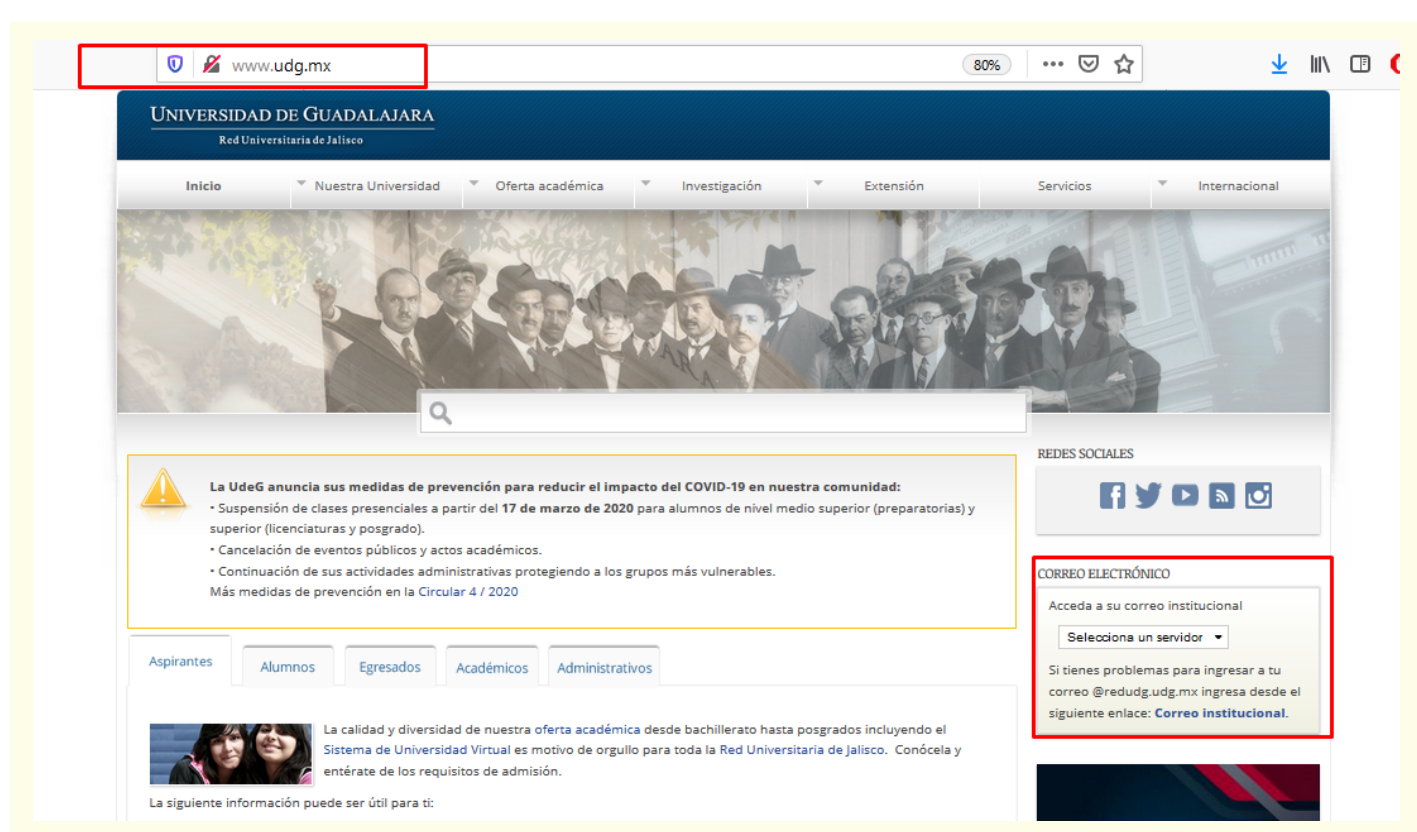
www.udg.mx

80%

UNIVERSIDAD DE GUADALAJARA
Red Universitaria de Jalisco

Inicio
Nuestra Universidad
Oferta académica
Investigación
Extensión
Servicios
Internacional

La UdeG anuncia sus medidas de prevención para reducir el impacto del COVID-19 en nuestra comunidad:
• Suspensión de clases presenciales a partir del 17 de marzo de 2020 para alumnos de nivel medio superior (preparatorias) y superior (licenciaturas y posgrado).
• Cancelación de eventos públicos y actos académicos.
• Continuación de sus actividades administrativas protegiendo a los grupos más vulnerables.
Más medidas de prevención en la Circular 4 / 2020

REDES SOCIALES

CORREO ELECTRÓNICO
Acceda a su correo institucional
Selecciona un servidor
Si tienes problemas para ingresar a tu correo @redudg.udg.mx ingresa desde el siguiente enlace: Correo institucional.

Aspirantes
Alumnos
Egresados
Académicos
Administrativos

La calidad y diversidad de nuestra oferta académica desde bachillerato hasta posgrados incluyendo el Sistema de Universidad Virtual es motivo de orgullo para toda la Red Universitaria de Jalisco. Conócela y entérate de los requisitos de admisión.

La siguiente información puede ser útil para ti: